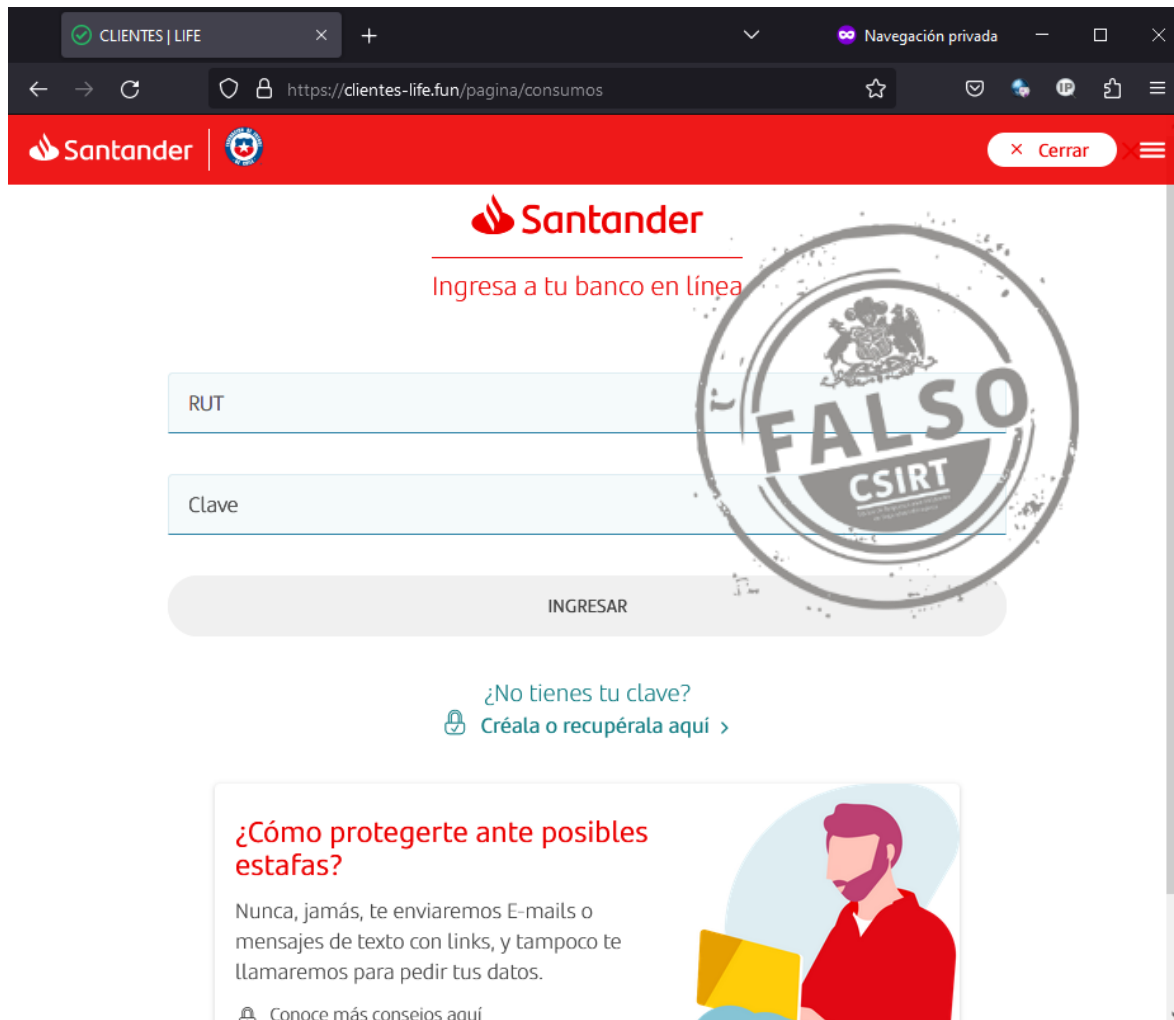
CLIENTES | LIFE

Navegación privada

https://clientes-life.fun/pagina/consumos

Santander

× Cerrar

Santander

Ingresa a tu banco en línea

FALSO

CSIRT

RUT

Clave

INGRESAR

¿No tienes tu clave?

Créala o recupérala aquí >

¿Cómo protegerte ante posibles estafas?

Nunca, jamás, te enviaremos E-mails o mensajes de texto con links, y tampoco te llamaremos para pedir tus datos.

Conoce más consejos aquí